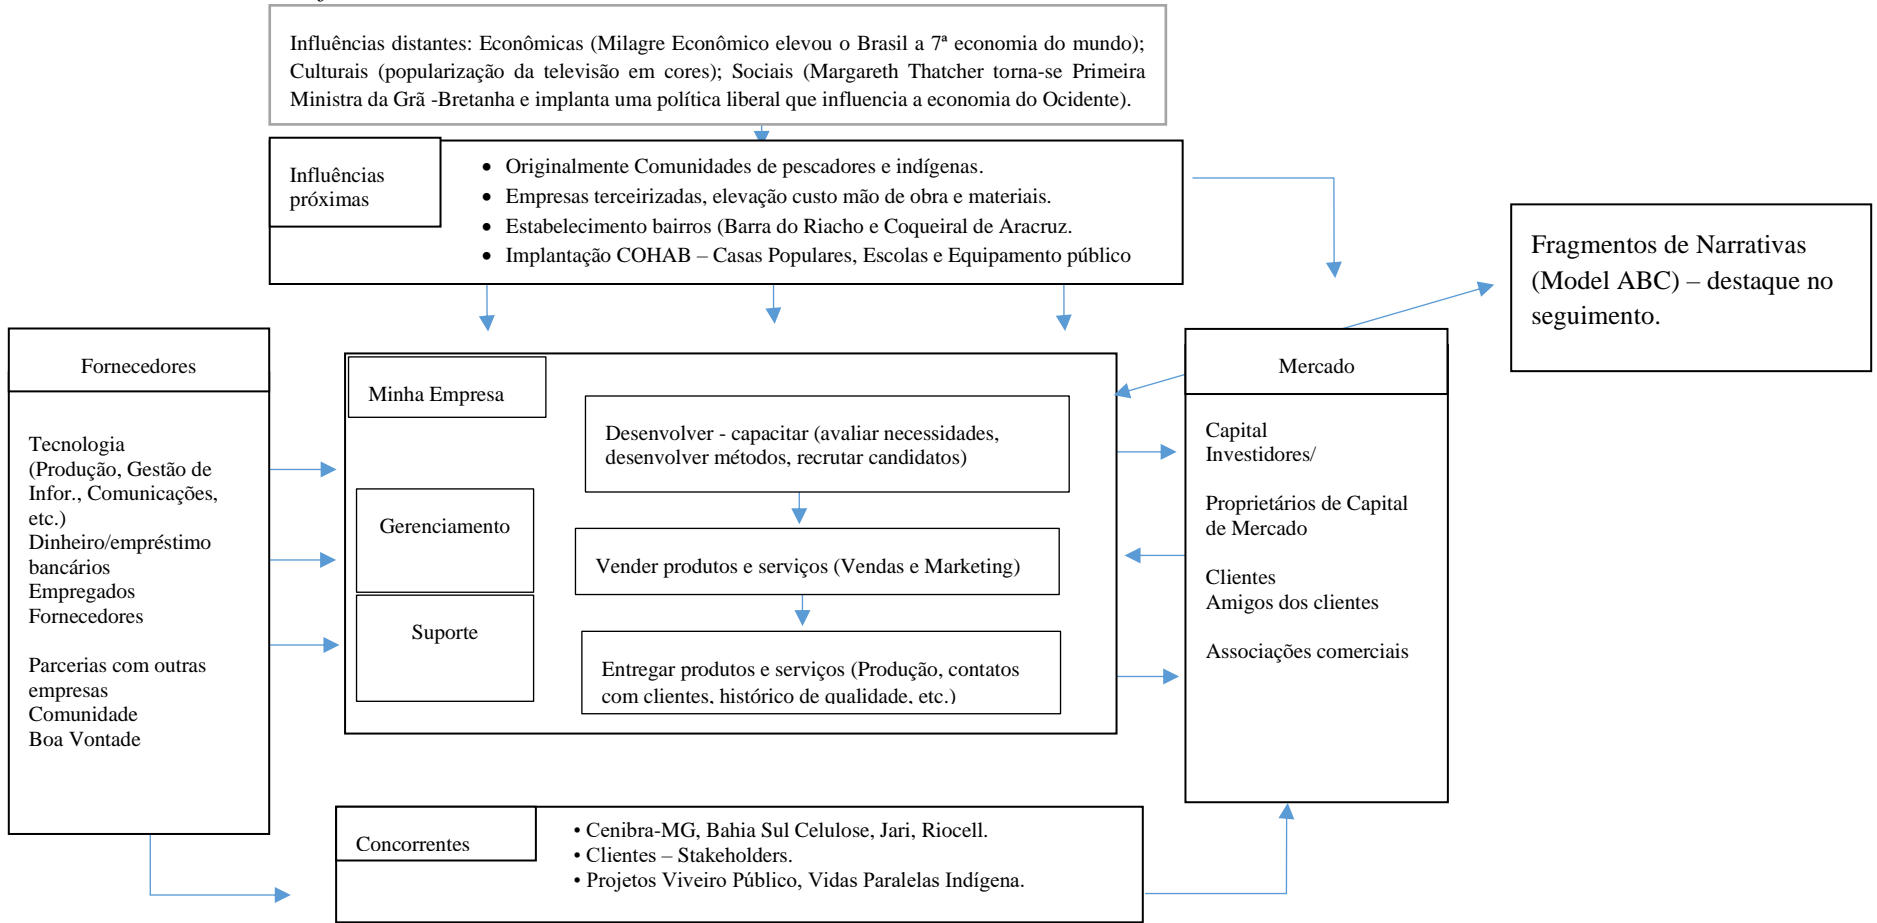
Influências distantes: Econômicas (Milagre Econômico elevou o Brasil a 7ª economia do mundo); Culturais (popularização da televisão em cores); Sociais (Margareth Thatcher torna-se Primeira Ministra da Grã -Bretanha e implanta uma política liberal que influencia a economia do Ocidente).

Influências próximas

- Originalmente Comunidades de pescadores e indígenas.
- Empresas terceirizadas, elevação custo mão de obra e materiais.
- Estabelecimento bairros (Barra do Riacho e Coqueiral de Aracruz.
- Implantação COHAB – Casas Populares, Escolas e Equipamento público

Fragmentos de Narrativas (Model ABC) – destaque no seguimento.

Fornecedores

Tecnologia (Produção, Gestão de Infor., Comunicações, etc.)
Dinheiro/empréstimo bancários
Empregados
Fornecedores

Parcerias com outras empresas
Comunidade
Boa Vontade

Minha Empresa

Desenvolver - capacitar (avaliar necessidades, desenvolver métodos, recrutar candidatos)

Gerenciamento

Vender produtos e serviços (Vendas e Marketing)

Suporte

Entregar produtos e serviços (Produção, contatos com clientes, histórico de qualidade, etc.)

Mercado

Capital
Investidores/

Proprietários de Capital de Mercado

Clientes
Amigos dos clientes

Associações comerciais

Concorrentes

• Cenibra-MG, Bahia Sul Celulose, Jari, Riocell.
• Clientes – Stakeholders.
• Projetos Viveiro Público, Vidas Paralelas Indígena.